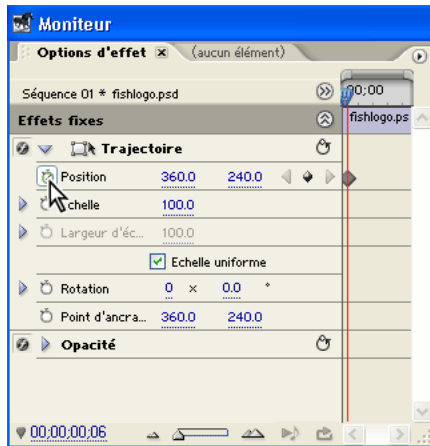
Moniteur

Options d'effet ×  (aucun élément)

Séquence 01 * fishlogo.psd

00;00

Effets fixes

fishlogo.ps

Trajectoire

Position 360.0 240.0

Echelle 100.0

Largeur d'éc... 100.0

Echelle uniforme

Rotation 0 × 0.0 °

Point d'ancra... 360.0 240.0

Opacité

00;00;00;06